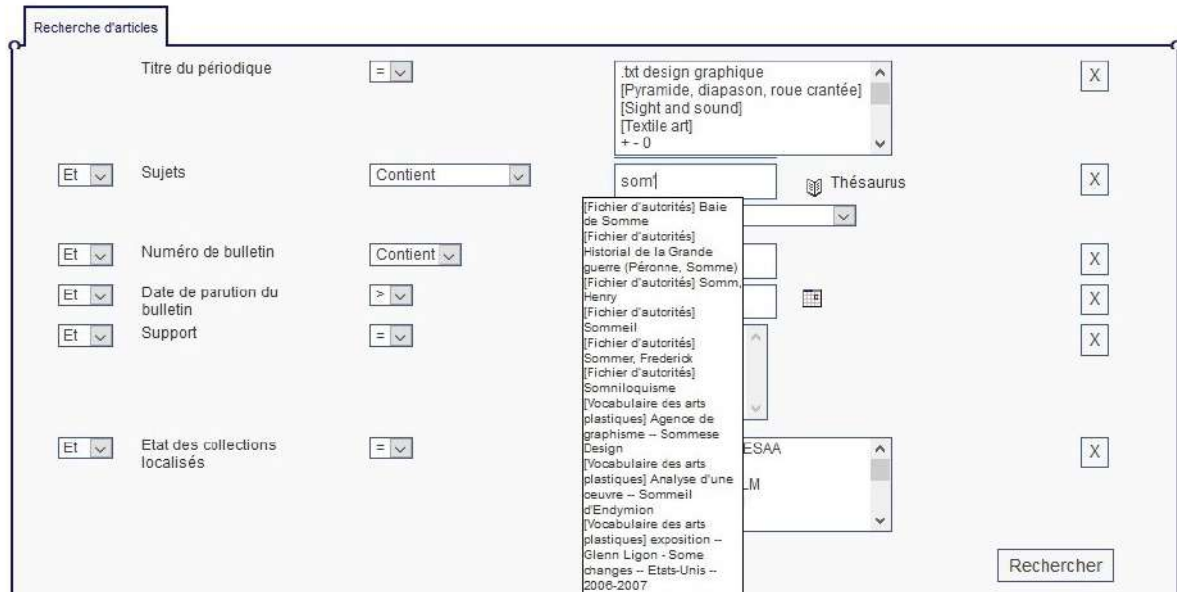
Recherche d'articles

Titre du périodique
=
.txt design graphique
[Pyramide, diapason, roue crantée]
[Sight and sound]
[Textile art]
+ - 0
X

Et
Sujets
Contient
som
Thésaurus
X

[Fichier d'autorités] Baie de Somme
[Fichier d'autorités] Historial de la Grande guerre (Péronne, Somme)
[Fichier d'autorités] Somm, Henry
[Fichier d'autorités] Sommeil
[Fichier d'autorités] Sommer, Frederick
[Fichier d'autorités] Somniloquisme
[Vocabulaire des arts plastiques] Agence de graphisme -- Sommese Design
[Vocabulaire des arts plastiques] Analyse d'une oeuvre -- Sommeil d'Endymion
[Vocabulaire des arts plastiques] exposition -- Glenn Ligon - Some changes -- Etats-Unis -- 2006-2007

Et
Numéro de bulletin
Contient
X

Et
Date de parution du bulletin
>
X

Et
Support
=
X

Et
Etat des collections localisés
=
ESAA
LM
X

Rechercher